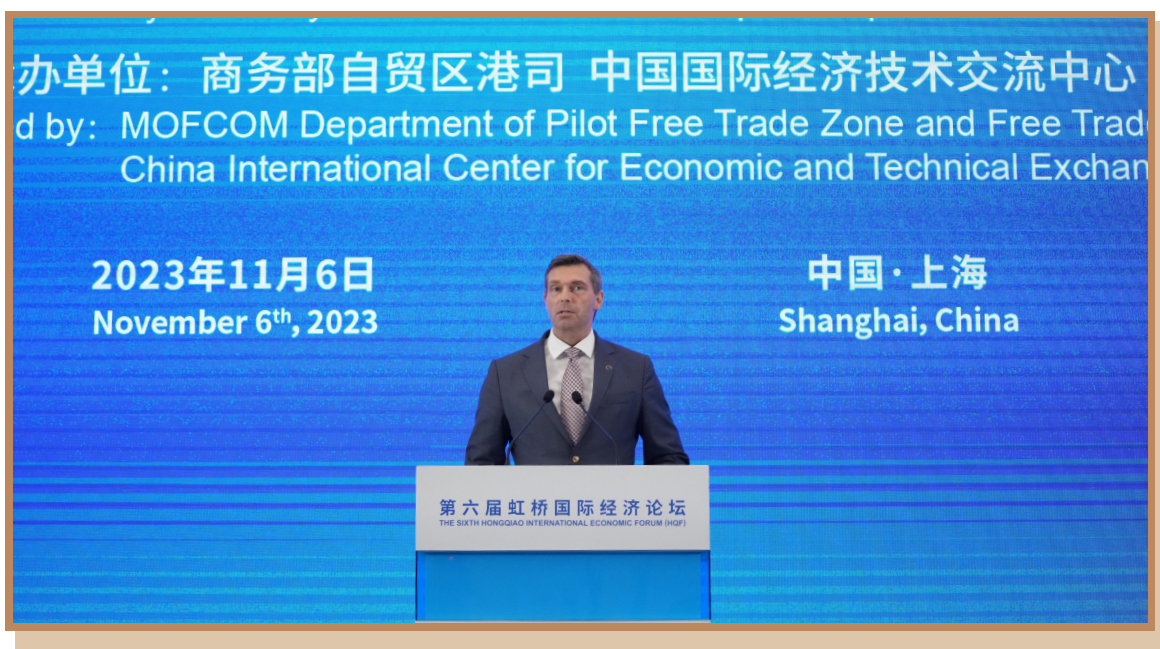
办单位：商务部自贸区港司 中国国际经济技术交流中心
d by: MOFCOM Department of Pilot Free Trade Zone and Free Trad
China International Center for Economic and Technical Exchan

2023年11月6日
November 6$^{th}$, 2023

中国·上海
Shanghai, China

第六届虹桥国际经济论坛
THE SIXTH HONGQIAO INTERNATIONAL ECONOMIC FORUM (HQF)